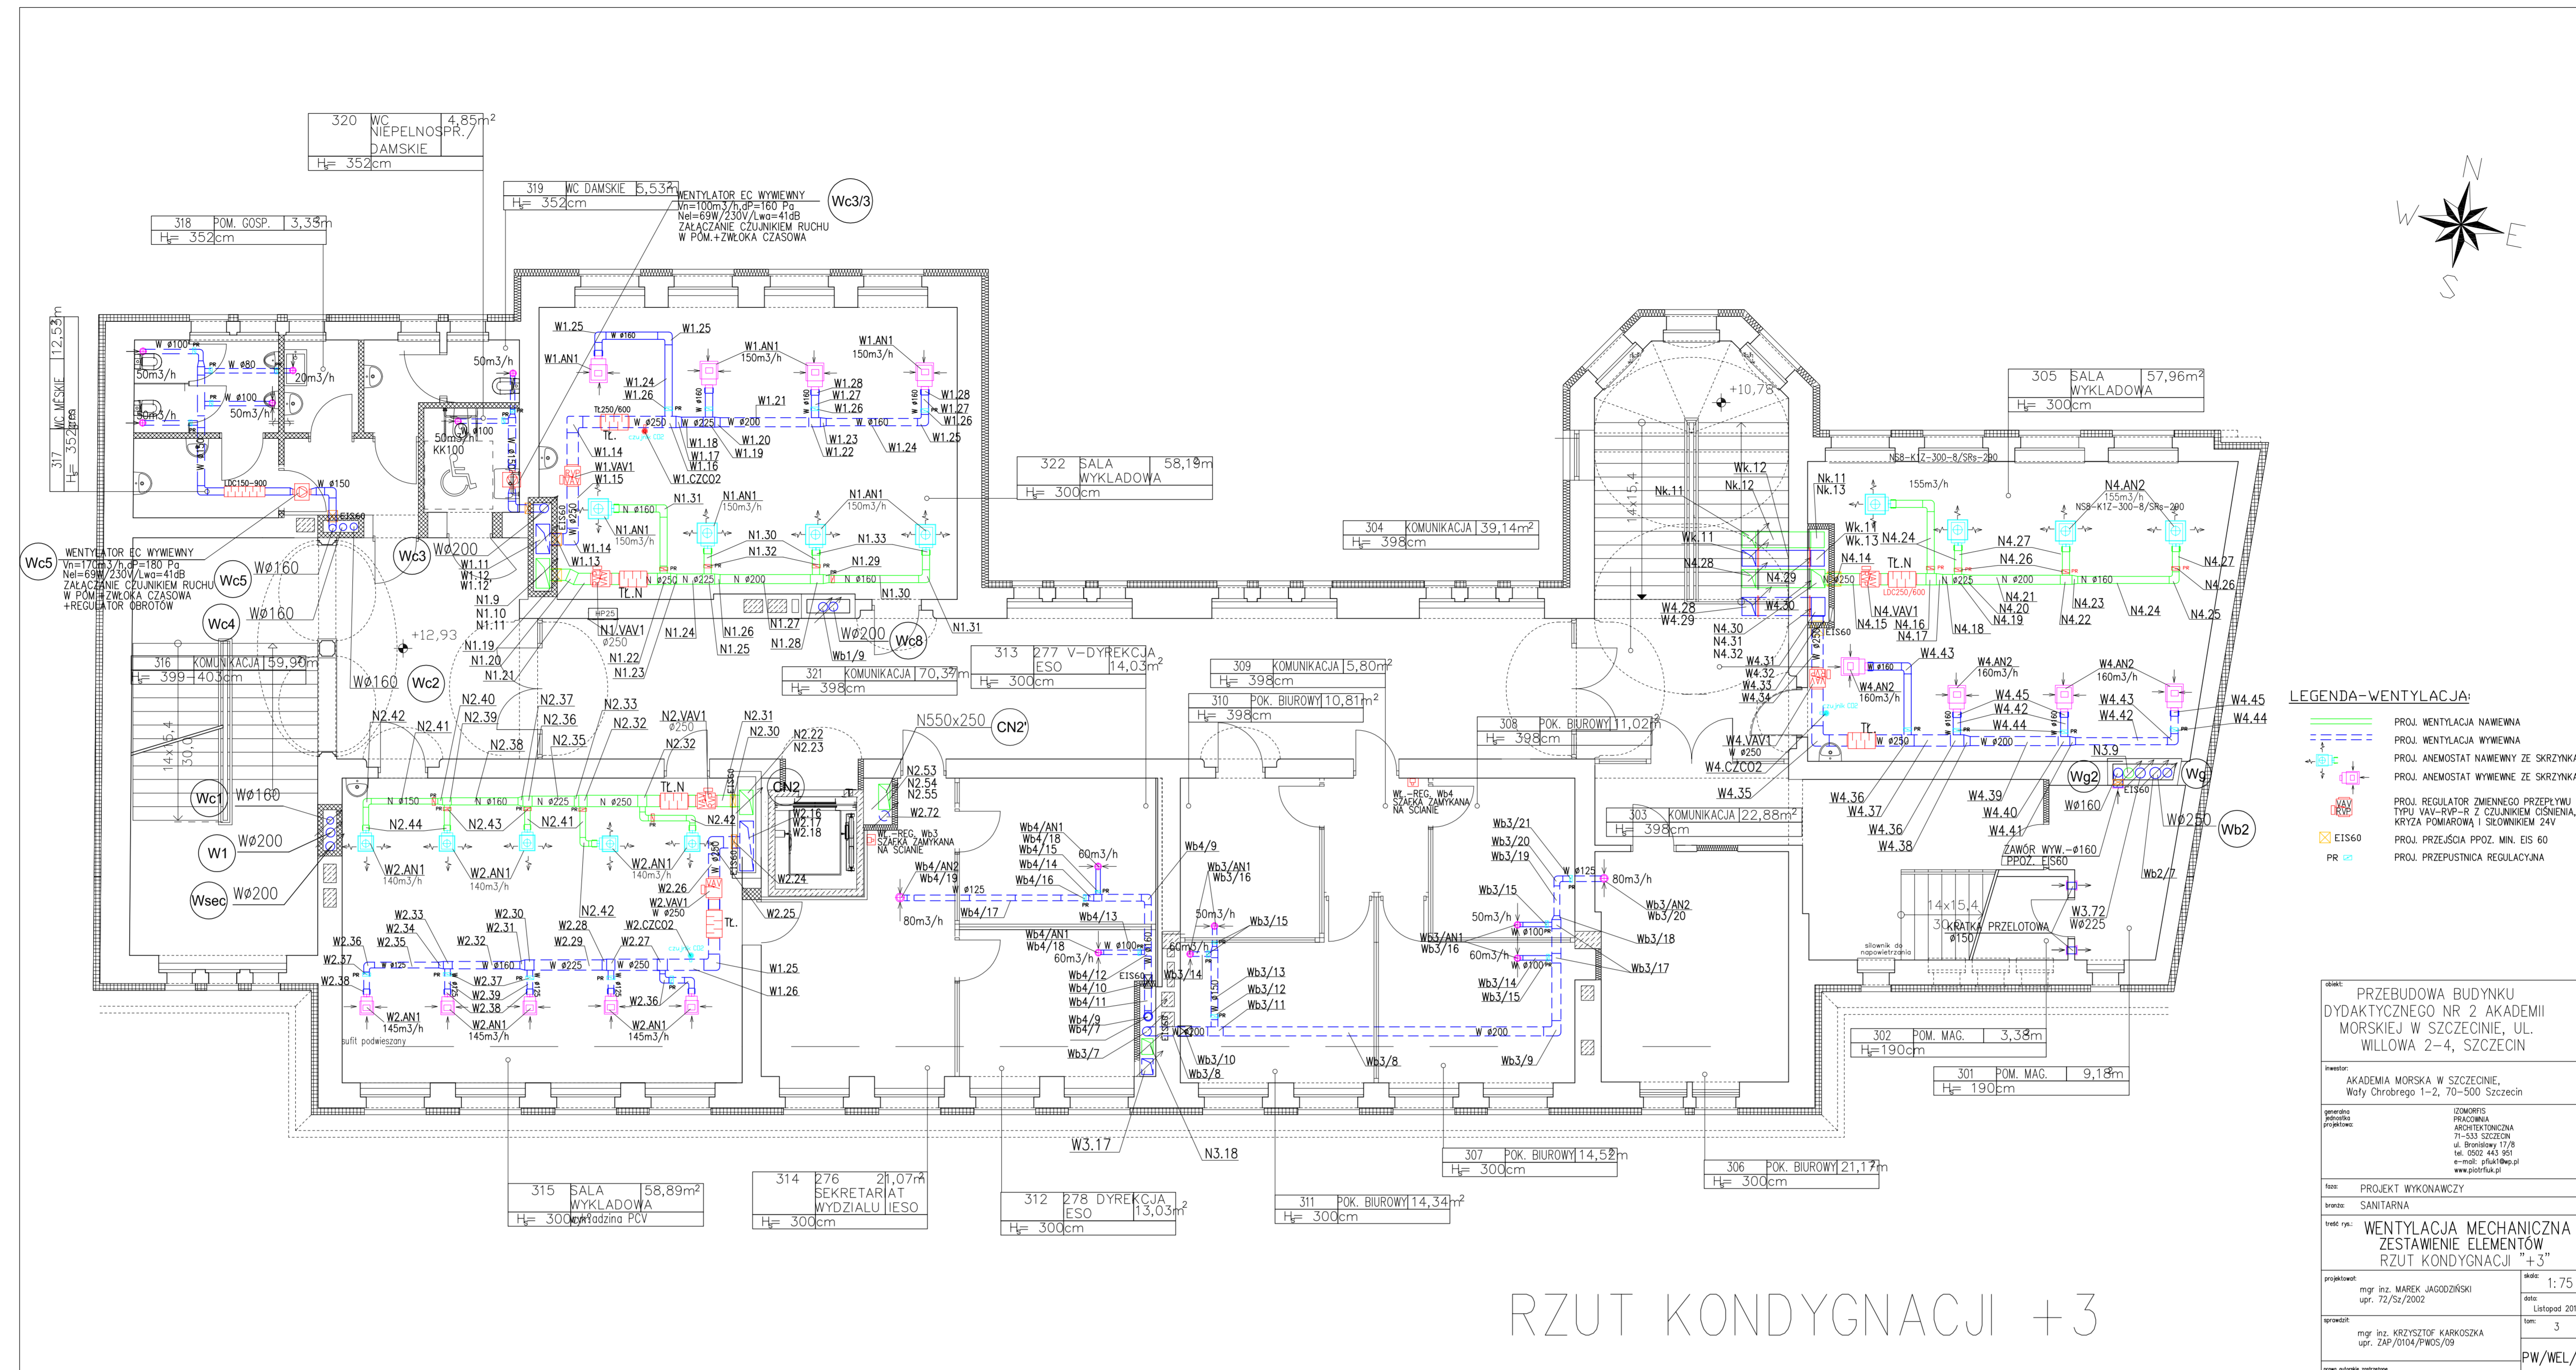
320 WC NIEPEŁNOSPR./ DAMSKIE 4,85m²
H= 352cm

319 WC DAMSKIE 5,53m²
H= 352cm

318 POM. GOSP. 3,33m²
H= 352cm

WENTYLATOR EC WYWIEWNY
Vn=100m3/h,dP=160 Pa
Nel=69W/230V/Lwa=41dB
ZAŁĄCZANIE CZUJNIKIEM RUCHU
W POM.+ZWŁOKA CZASOWA

Wc3/3

317 WC MĘSKIE 12,53m²
H= 352cm

WENTYLATOR EC WYWIEWNY
Vn=170m3/h,dP=180 Pa
Nel=69W/230V/Lwa=41dB
ZAŁĄCZANIE CZUJNIKIEM RUCHU
W POM.+ZWŁOKA CZASOWA
+REGULATOR OBROTÓW

Wc5 Wc5 Wø160 Wc4 Wø160 Wc3 Wø200 Wc2 Wø160 Wc1 Wø160 W1 Wø200 Wsec Wø200

+12,93

316 KOMUNIKACJA 59,90m²
H= 399-403cm

14x15,4 30,0

322 SALA WYKŁADOWA 58,19m²
H= 300cm

304 KOMUNIKACJA 39,14m²
H= 398cm

321 KOMUNIKACJA 70,37m²
H= 398cm

313 277 V-DYREKCJA ESO 14,03m²
H= 300cm

309 KOMUNIKACJA 5,80m²
H= 398cm

310 POK. BIUROWY 10,81m²
H= 398cm

308 POK. BIUROWY 11,02m²
H= 398cm

305 SALA WYKŁADOWA 57,96m²
H= 300cm

303 KOMUNIKACJA 22,88m²
H= 398cm

302 POM. MAG. 3,38m²
H= 190cm

301 POM. MAG. 9,18m²
H= 190cm

307 POK. BIUROWY 14,52m²
H= 300cm

306 POK. BIUROWY 21,17m²
H= 300cm

311 POK. BIUROWY 14,34m²
H= 300cm

312 278 DYREKCJA ESO 13,03m²
H= 300cm

314 276 SEKRETARIAT WYDZIAŁU IESO 21,07m²
H= 300cm

315 SALA WYKŁADOWA 58,89m²
H= 300cm wykładzina PCV

+10,78

N550x250 CN2' CN2 Wc8 Wø200 Wg2 Wø160 Wg Wø250 Wb2

NS8-K1Z-300-8/SRs-200

ZAWÓR WYW.-ø160 PPOZ. EIS60
KRATKA PRZELOTOWA ø150
siłownik do napowietrzania
W3.72 Wø225
Wt.-REG. Wb3 SZAFKA ZAMYKANA NA ŚCIANIE
Wt.-REG. Wb4 SZAFKA ZAMYKANA NA ŚCIANIE
sufit podwieszany

W3.17 N3.18

LEGENDA-WENTYLACJA:
PROJ. WENTYLACJA NAWIEWNA
PROJ. WENTYLACJA WYWIEWNA
PROJ. ANEMOSTAT NAWIEWNY ZE SKRZYNKĄ
PROJ. ANEMOSTAT WYWIEWNE ZE SKRZYNKĄ
VAV RVP PROJ. REGULATOR ZMIENNEGO PRZEPŁYWU TYPU VAV-RVP-R Z CZUJNIKIEM CIŚNIENIA, KRYZA POMIAROWĄ I SIŁOWNIKIEM 24V
EIS60 PROJ. PRZEJŚCIA PPOZ. MIN. EIS 60
PR PROJ. PRZEPUSTNICA REGULACYJNA

obiekt: PRZEBUDOWA BUDYNKU DYDAKTYCZNEGO NR 2 AKADEMII MORSKIEJ W SZCZECINIE, UL. WILLOWA 2-4, SZCZECIN
inwestor: AKADEMIA MORSKA W SZCZECINIE, Wały Chrobrego 1-2, 70-500 Szczecin
generalna jednostka projektowa: IZOMORFIS PRACOWNIA ARCHITEKTONICZNA 71-533 SZCZECIN ul. Bronisławy 17/8 tel. 0502 443 951 e-mail: pfluk1@wp.pl www.piotrfluk.pl
faza: PROJEKT WYKONAWCZY
branża: SANITARNA
treść rys.: WENTYLACJA MECHANICZNA ZESTAWIENIE ELEMENTÓW RZUT KONDYGNACJI "+3"
projektował: mgr inż. MAREK JAGODZIŃSKI upr. 72/Sz/2002
sprawdził: mgr inż. KRZYSZTOF KARKOSZKA upr. ZAP/0104/PWOS/09
skala: 1:75
data: Listopad 201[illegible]
tom: 3
PW/WEL/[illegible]

RZUT KONDYGNACJI +3